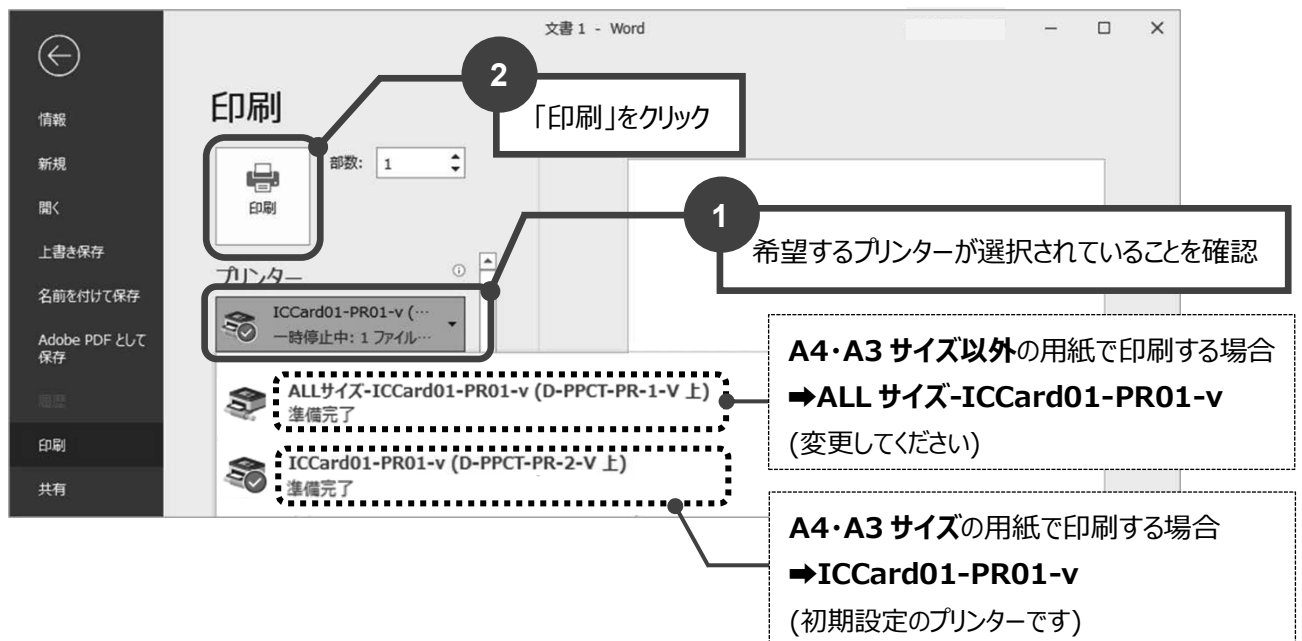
文書 1 - Word

情報

新規

開く

上書き保存

名前を付けて保存

Adobe PDF として保存

履歴

印刷

共有

印刷

2

「印刷」をクリック

印刷

部数: 1

プリンター

1

希望するプリンターが選択されていることを確認

ICCard01-PR01-v (…
一時停止中: 1 ファイル…

ALLサイズ-ICCard01-PR01-v (D-PPCT-PR-1-V 上)
準備完了

ICCard01-PR01-v (D-PPCT-PR-2-V 上)
準備完了

**A4・A3 サイズ以外**の用紙で印刷する場合
**➡ALL サイズ-ICCard01-PR01-v**
(変更してください)

**A4・A3 サイズ**の用紙で印刷する場合
**➡ICCard01-PR01-v**
(初期設定のプリンターです)